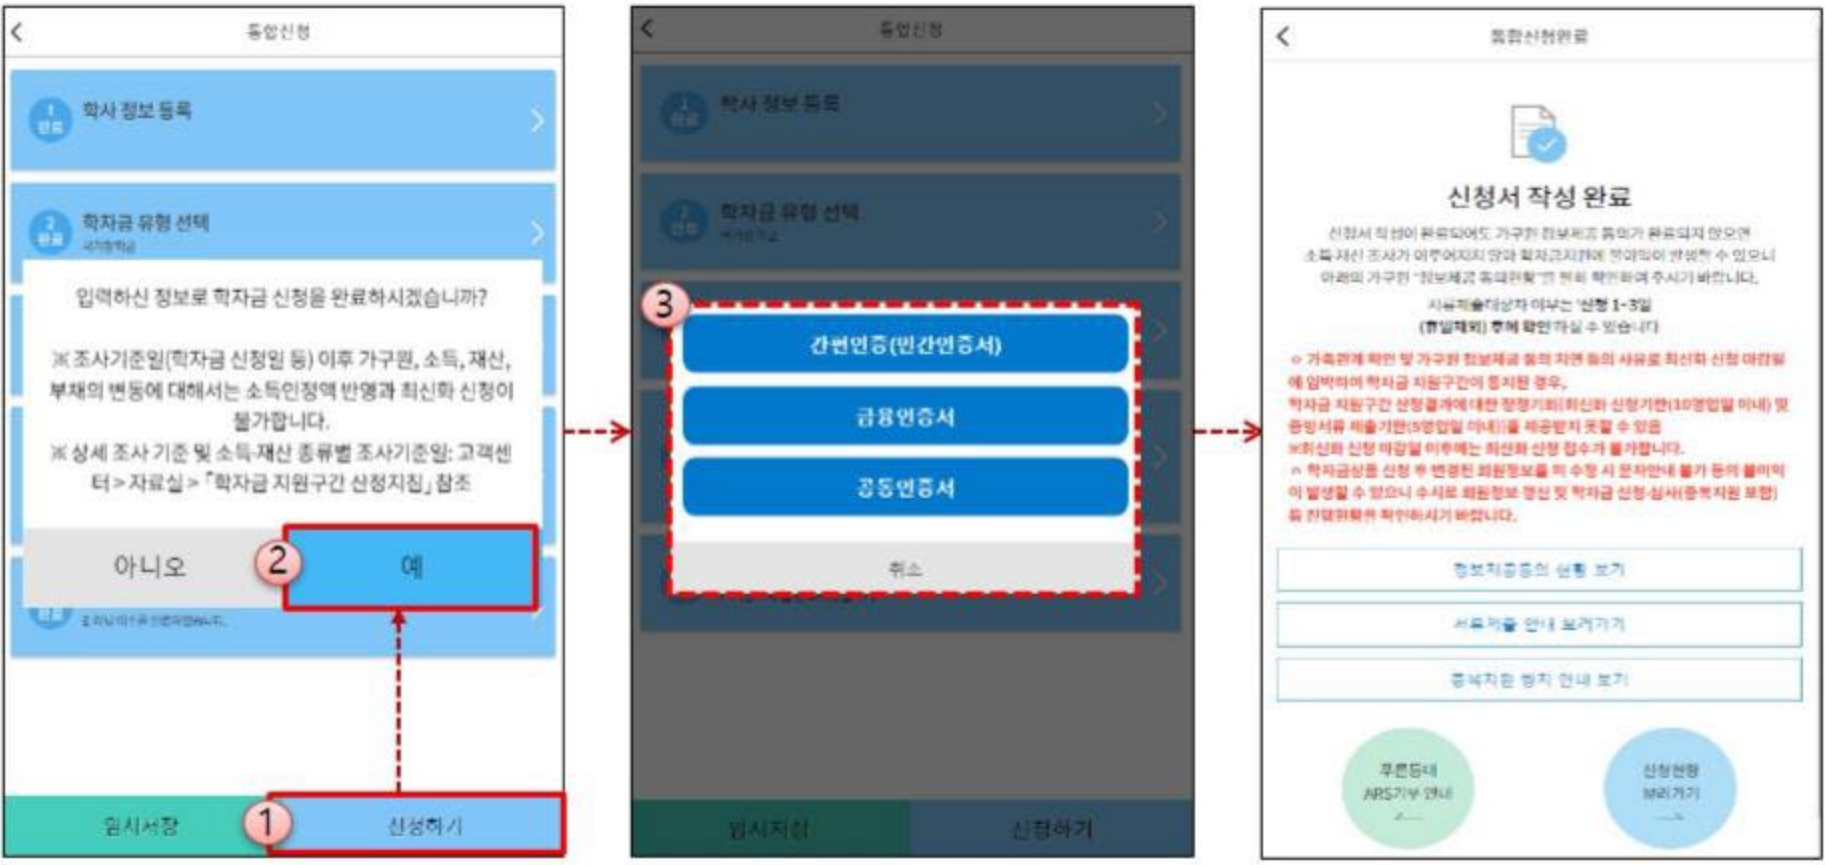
통합신청

학사 정보 등록

학자금 유형 선택

입력하신 정보로 학자금 신청을 완료하시겠습니까?

※ 조사기준일(학자금 신청일 등) 이후 가구원, 소득, 재산, 부채의 변동에 대해서는 소득인정액 반영과 최신화 신청이 불가합니다.

※ 상세 조사 기준 및 소득·재산 종류별 조사기준일: 고객센터 > 자료실 > 「학자금 지원구간 산정지침」 참조

아니오

2

예

1

임시저장

신청하기

통합신청

학사 정보 등록

학자금 유형 선택

3

간편인증(민간인증서)

금융인증서

공동인증서

취소

임시저장

신청하기

통합신청완료

신청서 작성 완료

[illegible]

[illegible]

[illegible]

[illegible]

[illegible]

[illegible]

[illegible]